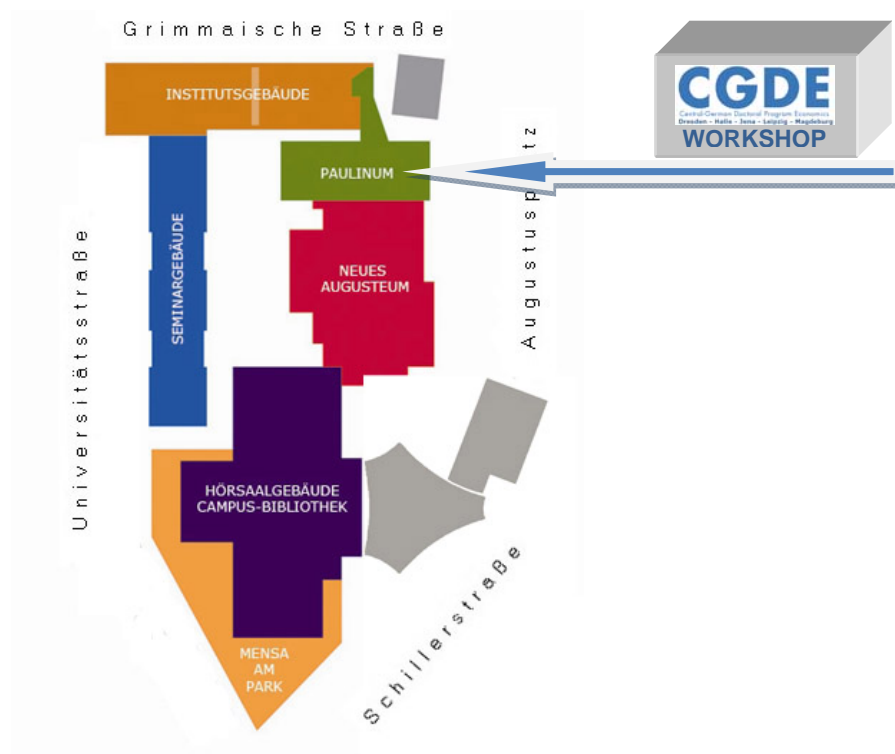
Grimmaische Straße

CGDE
Central-German Doctoral Program Economics
Dresden – Halle – Jena – Leipzig – Magdeburg
WORKSHOP

INSTITUTSGEBÄUDE

PAULINUM

Augustusplatz

SEMINARGEBÄUDE

NEUES AUGUSTEUM

Universitätsstraße

HÖRSAALGEBÄUDE CAMPUS-BIBLIOTHEK

Schillerstraße

MENSA AM PARK